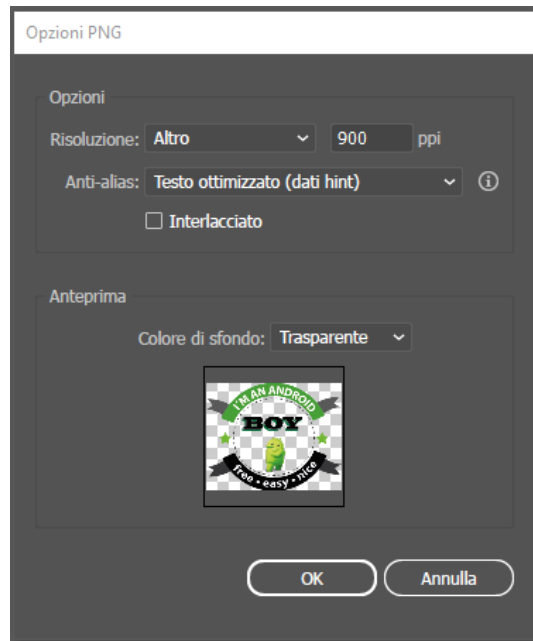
Opzioni PNG

Opzioni

Risoluzione: Altro 900 ppi

Anti-alias: Testo ottimizzato (dati hint)

Interlacciato

Anteprima

Colore di sfondo: Trasparente

I'M AN ANDROID
BOY
free • easy • nice

OK

Annulla